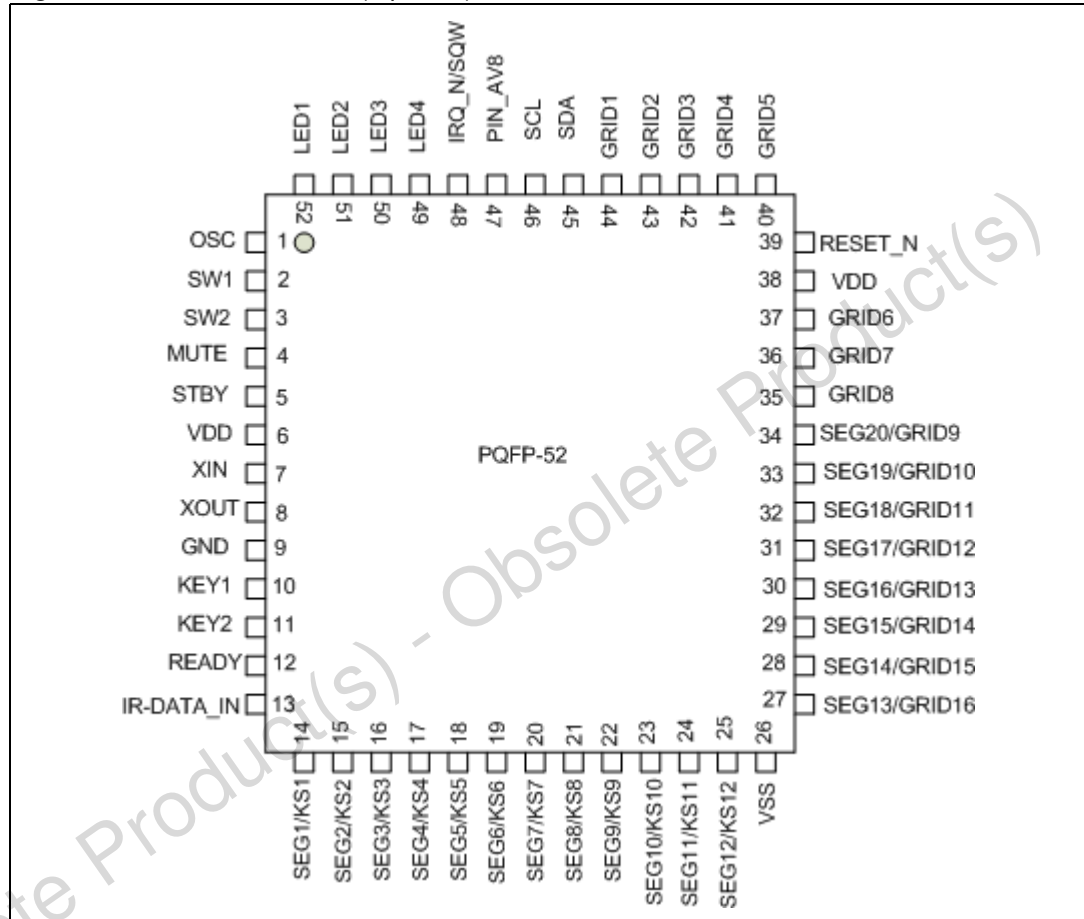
LED1 LED2 LED3 LED4 IRQ_N/SQW PIN_AV8 SCL SDA GRID1 GRID2 GRID3 GRID4 GRID5

52 51 50 49 48 47 46 45 44 43 42 41 40

OSC 1
SW1 2
SW2 3
MUTE 4
STBY 5
VDD 6
XIN 7
XOUT 8
GND 9
KEY1 10
KEY2 11
READY 12
IR-DATA_IN 13

39 RESET_N
38 VDD
37 GRID6
36 GRID7
35 GRID8
34 SEG20/GRID9
33 SEG19/GRID10
32 SEG18/GRID11
31 SEG17/GRID12
30 SEG16/GRID13
29 SEG15/GRID14
28 SEG14/GRID15
27 SEG13/GRID16

PQFP-52

14 15 16 17 18 19 20 21 22 23 24 25 26

SEG1/KS1 SEG2/KS2 SEG3/KS3 SEG4/KS4 SEG5/KS5 SEG6/KS6 SEG7/KS7 SEG8/KS8 SEG9/KS9 SEG10/KS10 SEG11/KS11 SEG12/KS12 VSS

Obsolete Product(s) - Obsolete Product(s)